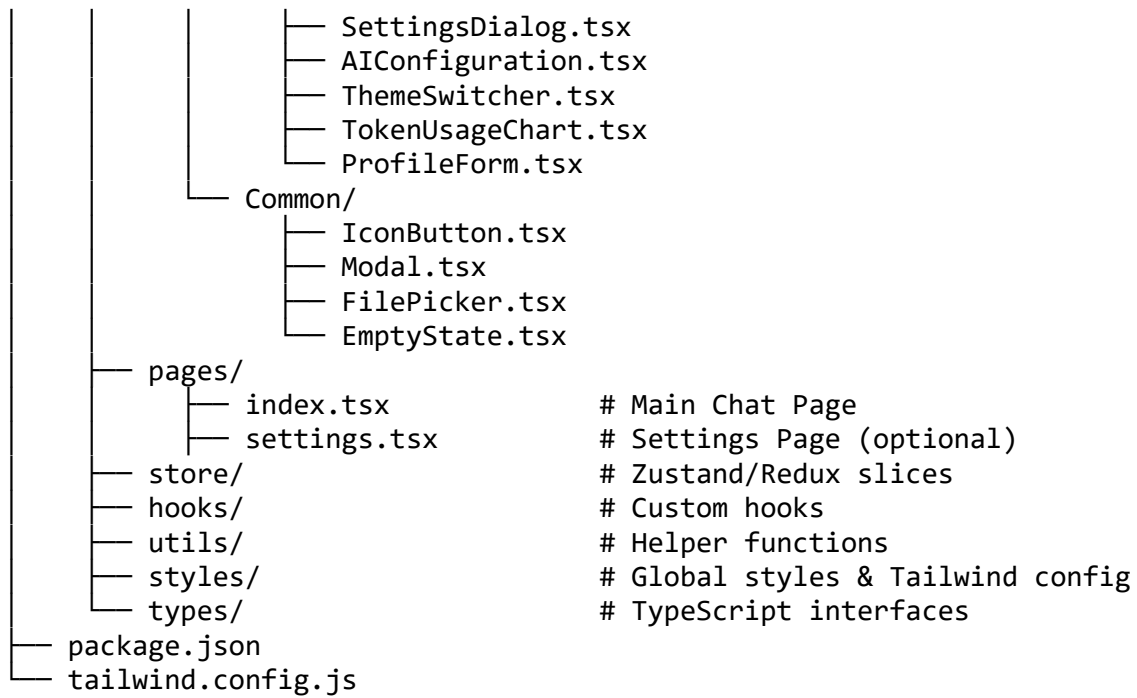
│   │   │   ├── SettingsDialog.tsx
│   │   │   ├── AIConfiguration.tsx
│   │   │   ├── ThemeSwitcher.tsx
│   │   │   ├── TokenUsageChart.tsx
│   │   │   └── ProfileForm.tsx
│   │   └── Common/
│   │       ├── IconButton.tsx
│   │       ├── Modal.tsx
│   │       ├── FilePicker.tsx
│   │       └── EmptyState.tsx
│   ├── pages/
│   │   ├── index.tsx              # Main Chat Page
│   │   ├── settings.tsx           # Settings Page (optional)
│   ├── store/                     # Zustand/Redux slices
│   ├── hooks/                     # Custom hooks
│   ├── utils/                     # Helper functions
│   ├── styles/                    # Global styles & Tailwind config
│   └── types/                     # TypeScript interfaces
├── package.json
└── tailwind.config.js